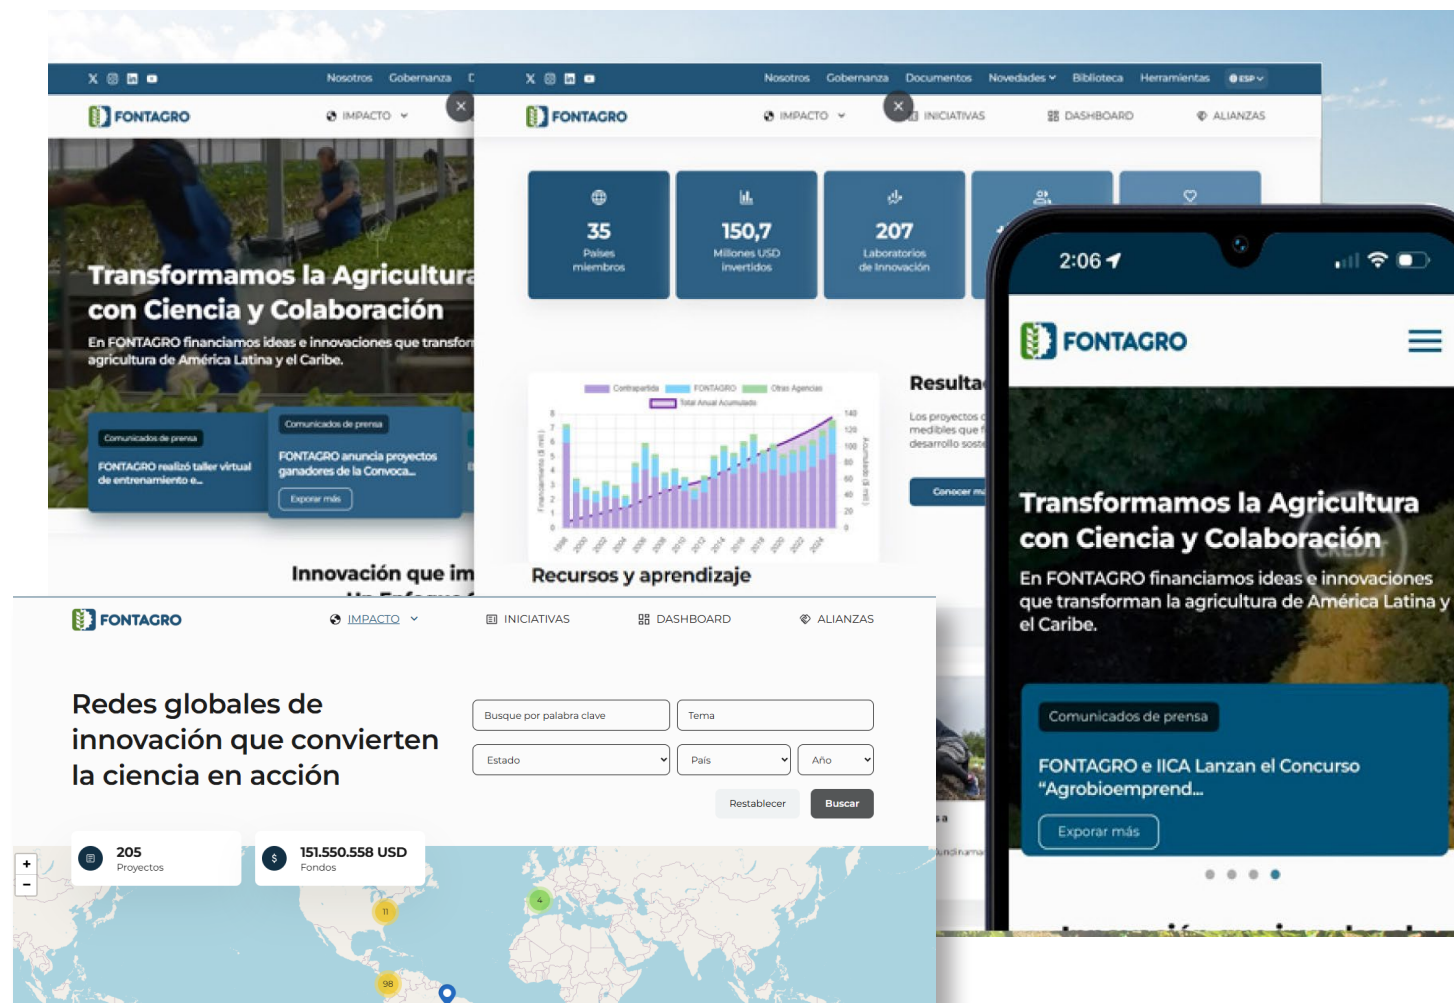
Nosotros Gobernanza

FONTAGRO

IMPACTO

Transformamos la Agricultura con Ciencia y Colaboración

En FONTAGRO financiamos ideas e innovaciones que transfor agricultura de América Latina y el Caribe.

Comunicados de prensa

FONTAGRO realizó taller virtual de entrenamiento e...

Comunicados de prensa

FONTAGRO anuncia proyectos ganadores de la Convoca...

Explorar más

Innovación que im

Nosotros Gobernanza Documentos Novedades Biblioteca Herramientas ESP

FONTAGRO

IMPACTO INICIATIVAS DASHBOARD ALIANZAS

35 Países miembros

150,7 Millones USD invertidos

207 Laboratorios de Innovación

Contrapartida FONTAGRO Otras Agencias
Total Anual Acumulado

Resulta

Los proyectos medibles que desarrollo soste

Conocer m

Recursos y aprendizaje

2:06

FONTAGRO

Transformamos la Agricultura con Ciencia y Colaboración

En FONTAGRO financiamos ideas e innovaciones que transforman la agricultura de América Latina y el Caribe.

Comunicados de prensa

FONTAGRO e IICA Lanzan el Concurso "Agrobioemprend...

Explorar más

FONTAGRO

IMPACTO INICIATIVAS DASHBOARD ALIANZAS

Redes globales de innovación que convierten la ciencia en acción

Busque por palabra clave

Tema

Estado

País

Año

Restablecer

Buscar

205 Proyectos

151.550.558 USD Fondos

11

4

98